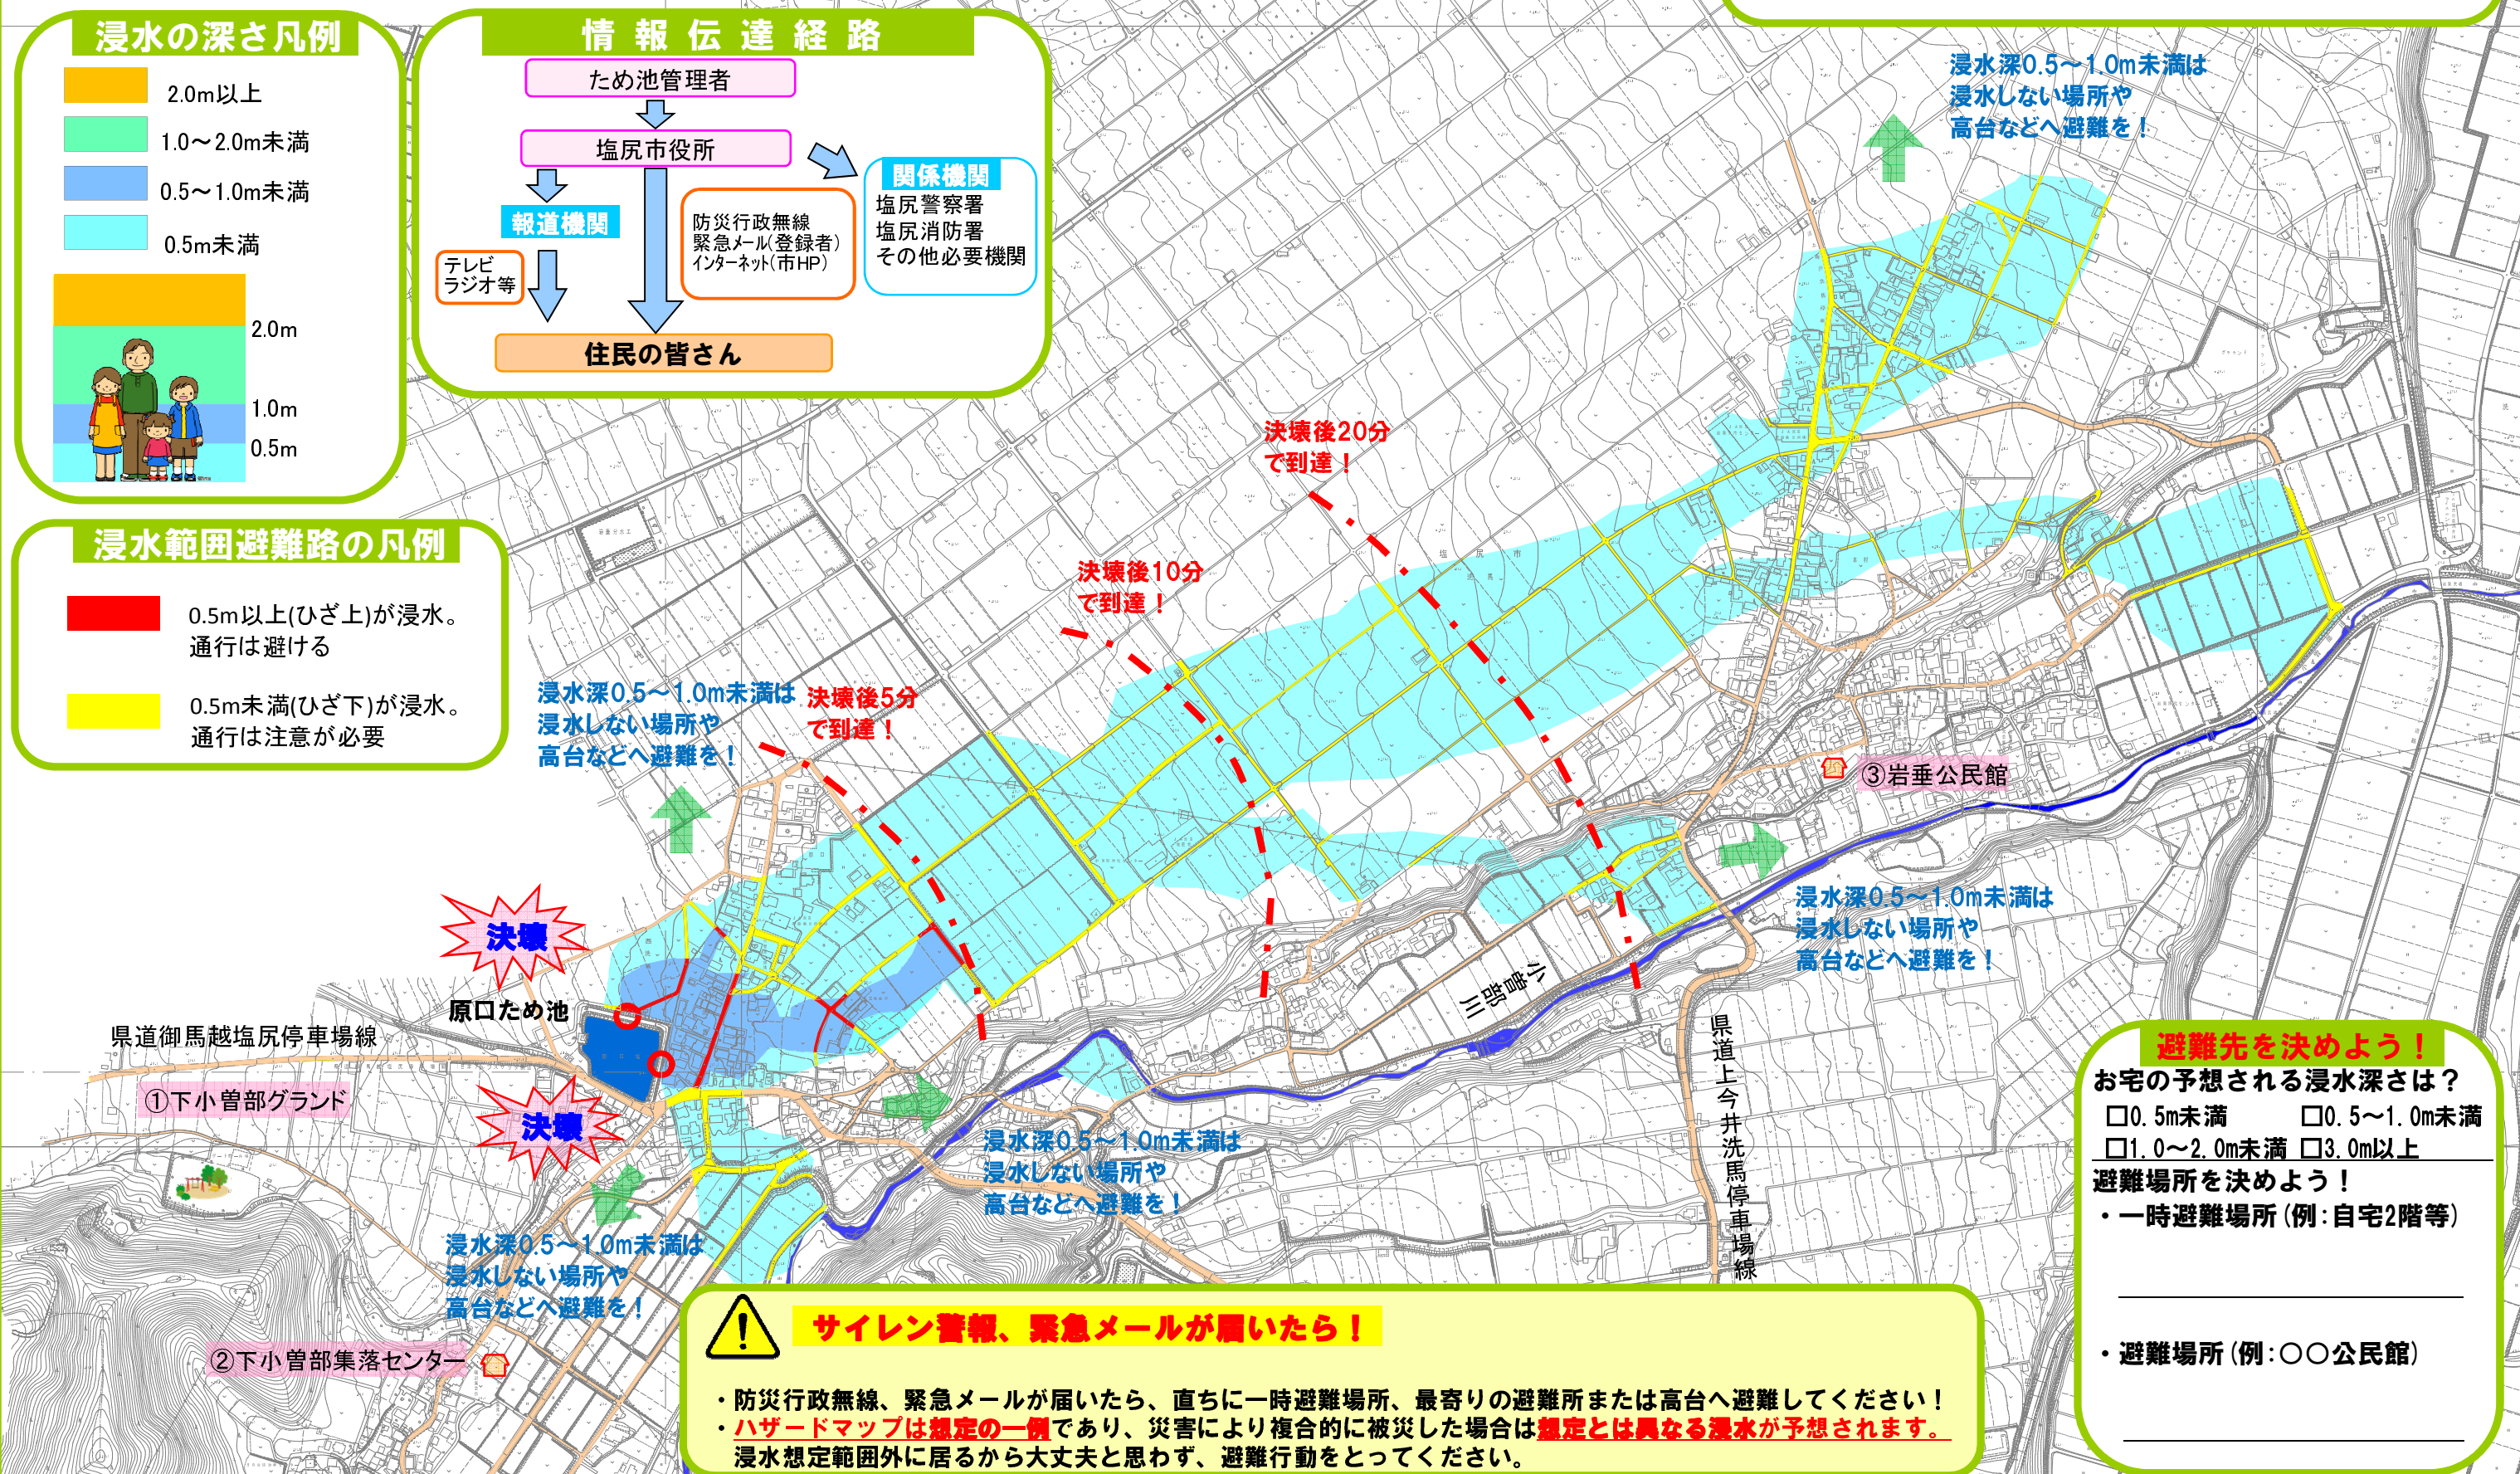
浸水の深さ凡例

2.0m以上
1.0～2.0m未満
0.5～1.0m未満
0.5m未満

2.0m
1.0m
0.5m

情報伝達経路

ため池管理者
塩尻市役所
報道機関
テレビ
ラジオ等
防災行政無線
緊急メール(登録者)
インターネット(市HP)
関係機関
塩尻警察署
塩尻消防署
その他必要機関
住民の皆さん

浸水範囲避難路の凡例

0.5m以上(ひざ上)が浸水。通行は避ける

0.5m未満(ひざ下)が浸水。通行は注意が必要

浸水深0.5～1.0m未満は
浸水しない場所や
高台などへ避難を！

決壊後20分
で到達！

決壊後10分
で到達！

浸水深0.5～1.0m未満は
浸水しない場所や
高台などへ避難を！

決壊後5分
で到達！

③岩垂公民館

浸水深0.5～1.0m未満は
浸水しない場所や
高台などへ避難を！

決壊

原口ため池

県道御馬越塩尻停車場線

①下小曽部グランド

決壊

小曽部川

県道上今井洗馬停車場線

浸水深0.5～1.0m未満は
浸水しない場所や
高台などへ避難を！

浸水深0.5～1.0m未満は
浸水しない場所や
高台などへ避難を！

②下小曽部集落センター

避難先を決めよう！
お宅の予想される浸水深さは？
□0.5m未満　□0.5～1.0m未満
□1.0～2.0m未満　□3.0m以上
避難場所を決めよう！
・一時避難場所(例：自宅2階等)

・避難場所(例：○○公民館)

サイレン警報、緊急メールが届いたら！

・防災行政無線、緊急メールが届いたら、直ちに一時避難場所、最寄りの避難所または高台へ避難してください！
・ハザードマップは想定の一例であり、災害により複合的に被災した場合は想定とは異なる浸水が予想されます。
浸水想定範囲外に居るから大丈夫と思わず、避難行動をとってください。